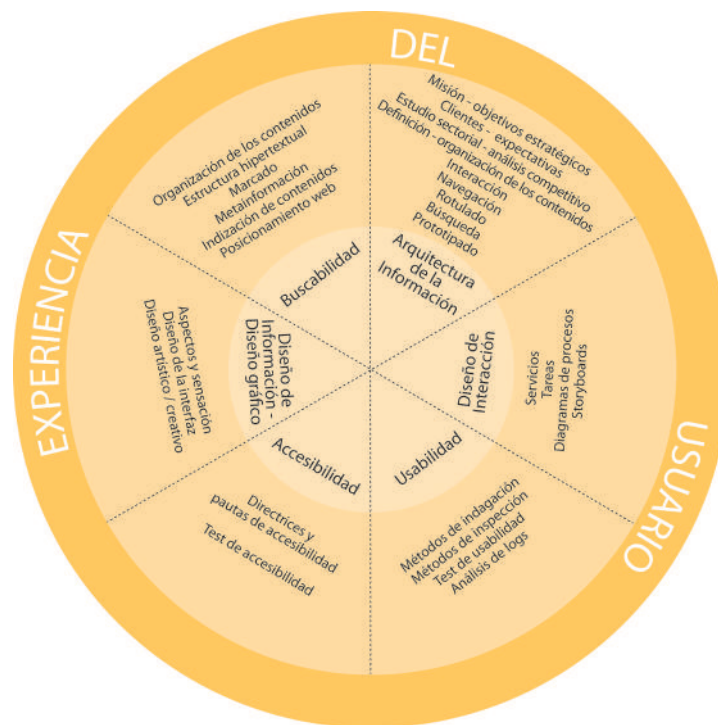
EXPERIENCIA
DEL
USUARIO

Buscabilidad
Organización de los contenidos
Estructura hipertextual
Marcado
Metainformación
Indización de contenidos
Posicionamiento web

Arquitectura de la Información
Misión - objetivos estratégicos
Clientes - expectativas
Estudio sectorial - análisis competitivo
Definición - organización de los contenidos
Interacción
Navegación
Rotulado
Búsqueda
Prototipado

Diseño de Interacción
Servicios
Tareas
Diagramas de procesos
Storyboards

Usabilidad
Métodos de indagación
Métodos de inspección
Test de usabilidad
Análisis de logs

Accesibilidad
Directrices y pautas de accesibilidad
Test de accesibilidad

Diseño de Información - Diseño gráfico
Aspectos y sensación
Diseño de la interfaz
Diseño artístico / creativo